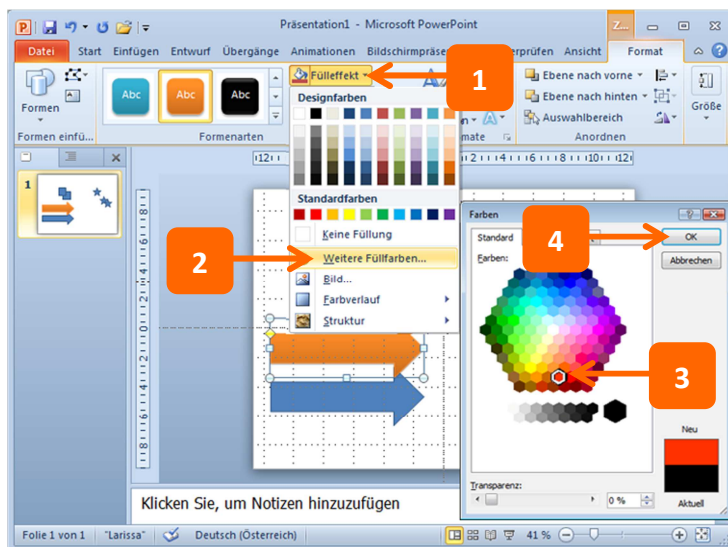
Präsentation1 - Microsoft PowerPoint

Z...

Datei Start Einfügen Entwurf Übergänge Animationen Bildschirmpräse... Überprüfen Ansicht Format

Formen

Formen einfü...

Abc Abc Abc

Formenarten

Fülleffekt

1

Designfarben

Standardfarben

Keine Füllung

Weitere Füllfarben...

Bild...

Farbverlauf

Struktur

2

Ebene nach vorne

Ebene nach hinten

Auswahlbereich

Anordnen

Größe

1

Farben

Standard

Farben:

4

OK

Abbrechen

3

Neu

Aktuell

Transparenz:

0 %

Klicken Sie, um Notizen hinzuzufügen

Folie 1 von 1 "Larissa" Deutsch (Österreich) 41 %